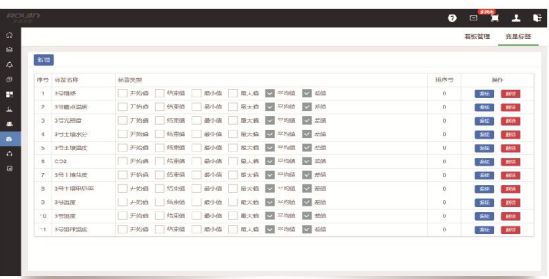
看板管理 变量管理

新增

| 序号 | 标签名称 | 标签类型 | 排序号 | 操作 |
|---|---|---|---|---|
| 1 | 1号棚内 | 开始值 结束值 最小值 最大值 平均值 总值 | 0 | 编辑 删除 |
| 2 | 1号棚内温度 | 开始值 结束值 最小值 最大值 平均值 总值 | 0 | 编辑 删除 |
| 3 | 3号光照度 | 开始值 结束值 最小值 最大值 平均值 总值 | 0 | 编辑 删除 |
| 4 | 3号土壤水分 | 开始值 结束值 最小值 最大值 平均值 总值 | 0 | 编辑 删除 |
| 5 | 3号土壤温度 | 开始值 结束值 最小值 最大值 平均值 总值 | 0 | 编辑 删除 |
| 6 | CO2 | 开始值 结束值 最小值 最大值 平均值 总值 | 0 | 编辑 删除 |
| 7 | 3号土壤水分 | 开始值 结束值 最小值 最大值 平均值 总值 | 0 | 编辑 删除 |
| 8 | 3号土壤PH值 | 开始值 结束值 最小值 最大值 平均值 总值 | 0 | 编辑 删除 |
| 9 | 1号温度 | 开始值 结束值 最小值 最大值 平均值 总值 | 0 | 编辑 删除 |
| 10 | 1号湿度 | 开始值 结束值 最小值 最大值 平均值 总值 | 0 | 编辑 删除 |
| 11 | 1号棚内湿度 | 开始值 结束值 最小值 最大值 平均值 总值 | 0 | 编辑 删除 |